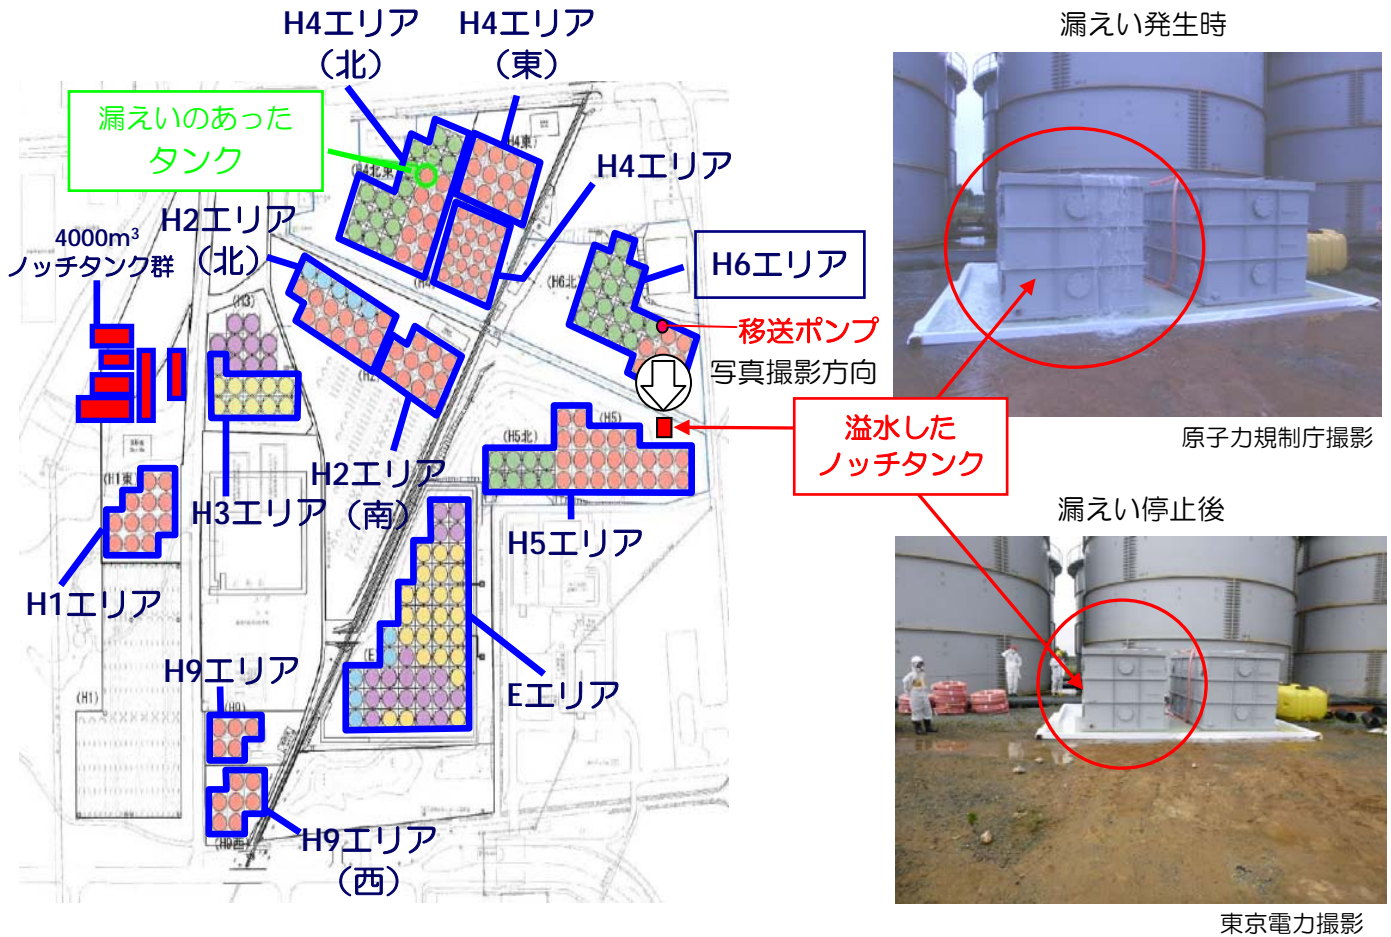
H4エリア（北）

H4エリア（東）

漏えいのあったタンク

H4エリア

4000m$^3$ ノッチタンク群

H2エリア（北）

H6エリア

移送ポンプ

写真撮影方向

H2エリア（南）

H3エリア

H5エリア

H1エリア

H9エリア

Eエリア

H9エリア（西）

漏えい発生時

原子力規制庁撮影

溢水したノッチタンク

漏えい停止後

東京電力撮影